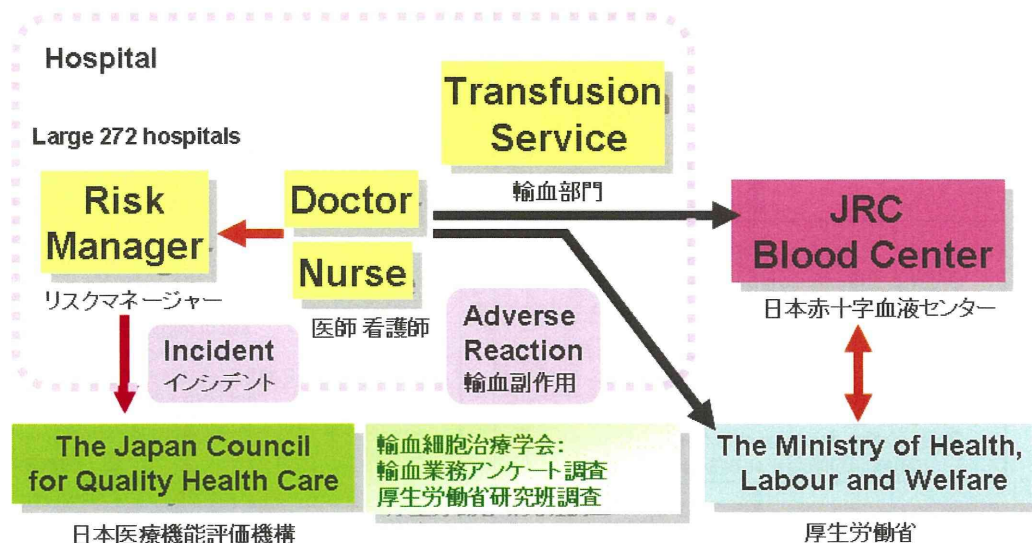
Hospital

Large 272 hospitals

Transfusion Service

輸血部門

Risk Manager

リスクマネージャー

Doctor

Nurse

医師 看護師

Adverse Reaction
輸血副作用

Incident
インシデント

JRC Blood Center

日本赤十字血液センター

The Japan Council for Quality Health Care

日本医療機能評価機構

輸血細胞治療学会:
輸血業務アンケート調査
厚生労働省研究班調査

The Ministry of Health, Labour and Welfare

厚生労働省